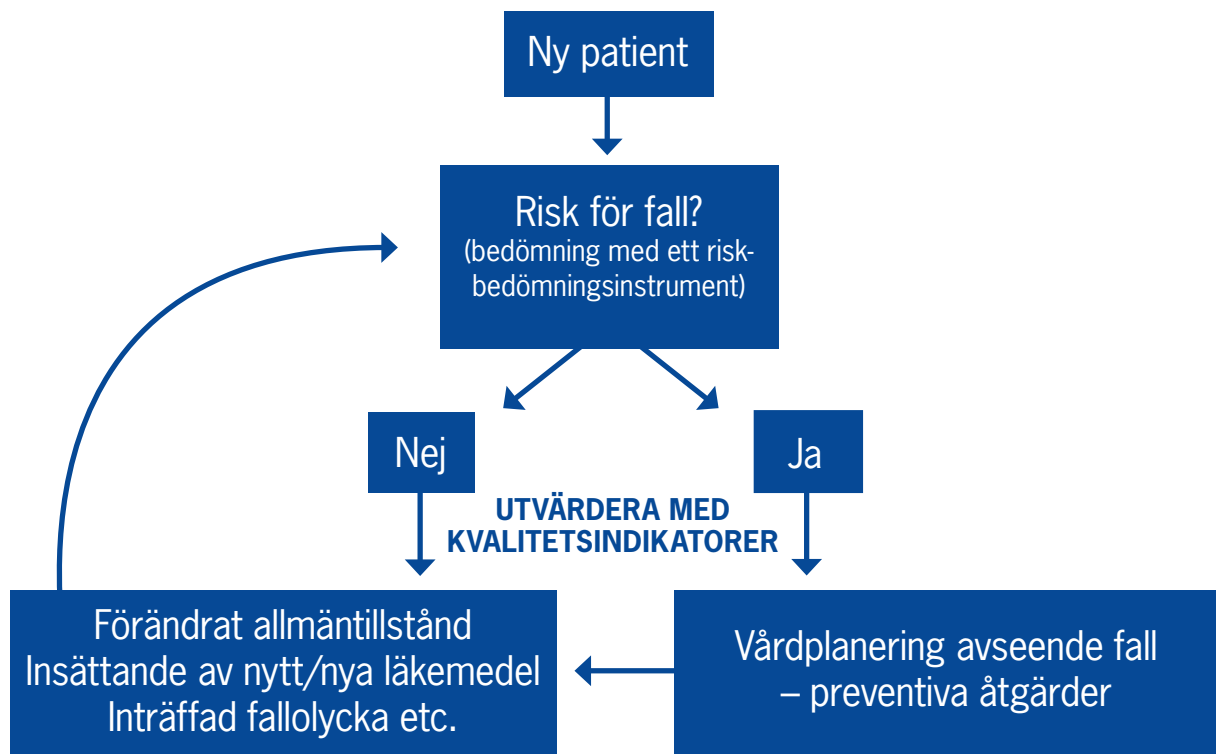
Ny patient

Risk för fall?
(bedömning med ett riskbedömningsinstrument)

Nej

Ja

UTVÄRDERA MED KVALITETSINDIKATORER

Förändrat allmäntillstånd
Insättande av nytt/nya läkemedel
Inträffad fallolycka etc.

Vårdplanering avseende fall – preventiva åtgärder